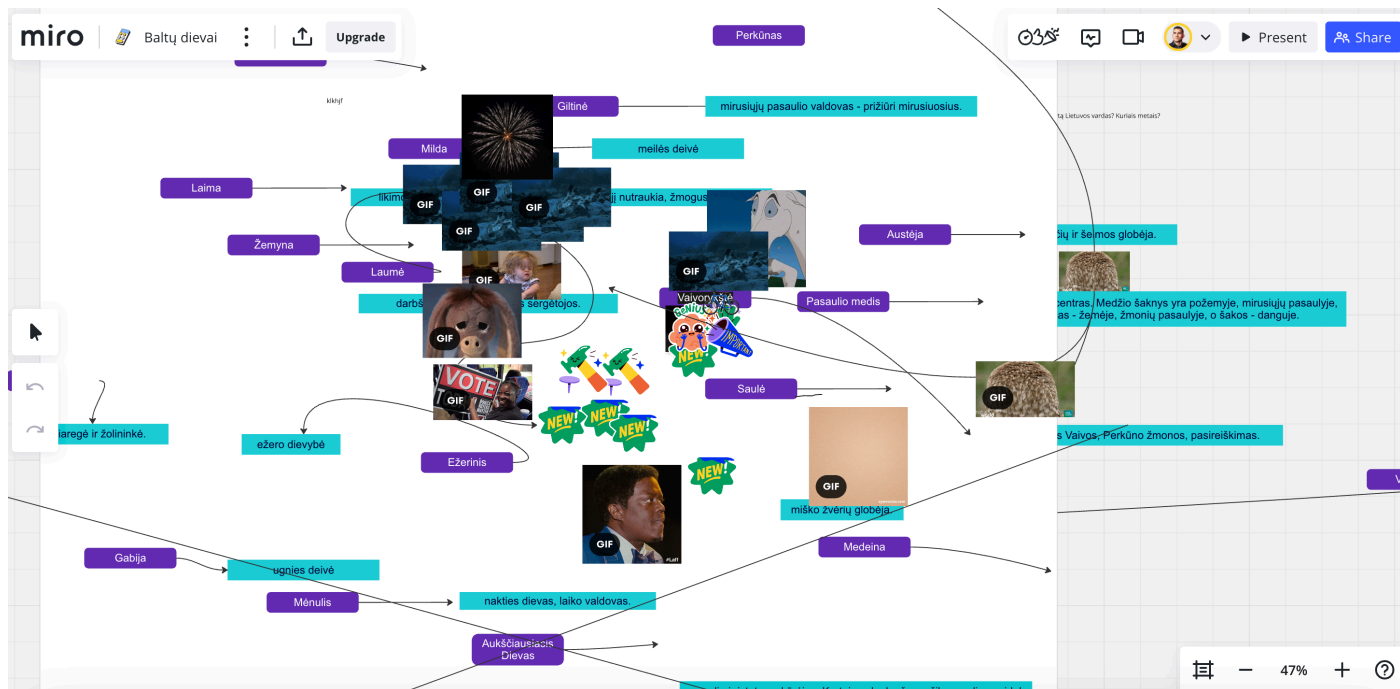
miro
Baltų dievai
Upgrade
Perkūnas
Present
Share
kikhjf
Giltinė
mirusiųjų pasaulio valdovas - prižiūri mirusiuosius.
ą Lietuvos vardas? Kuriais metais?
Milda
meilės deivė
Laima
likimo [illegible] ij nutraukia, žmogus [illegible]
GIF
GIF
GIF
GIF
Žemyna
Austėja
čių ir šeimos globėja.
Laumė
GIF
GIF
darbš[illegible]s sergėtojos.
Vaivorykštė
Pasaulio medis
centras. Medžio šaknys yra požemyje, mirusiųjų pasaulyje, as - žemėje, žmonių pasaulyje, o šakos - danguje.
GIF
VOTE
GIF
NEW!
NEW!
NEW!
NEW!
NEW!
Saulė
GIF
s Vaivos, Perkūno žmonos, pasireiškimas.
iaregė ir žolininkė.
ežero dievybė
Ežerinis
GIF
GIF
miško žvėrių globėja.
Gabija
ugnies deivė
Medeina
Mėnulis
nakties dievas, laiko valdovas.
Aukščiausiasis Dievas
47%
?